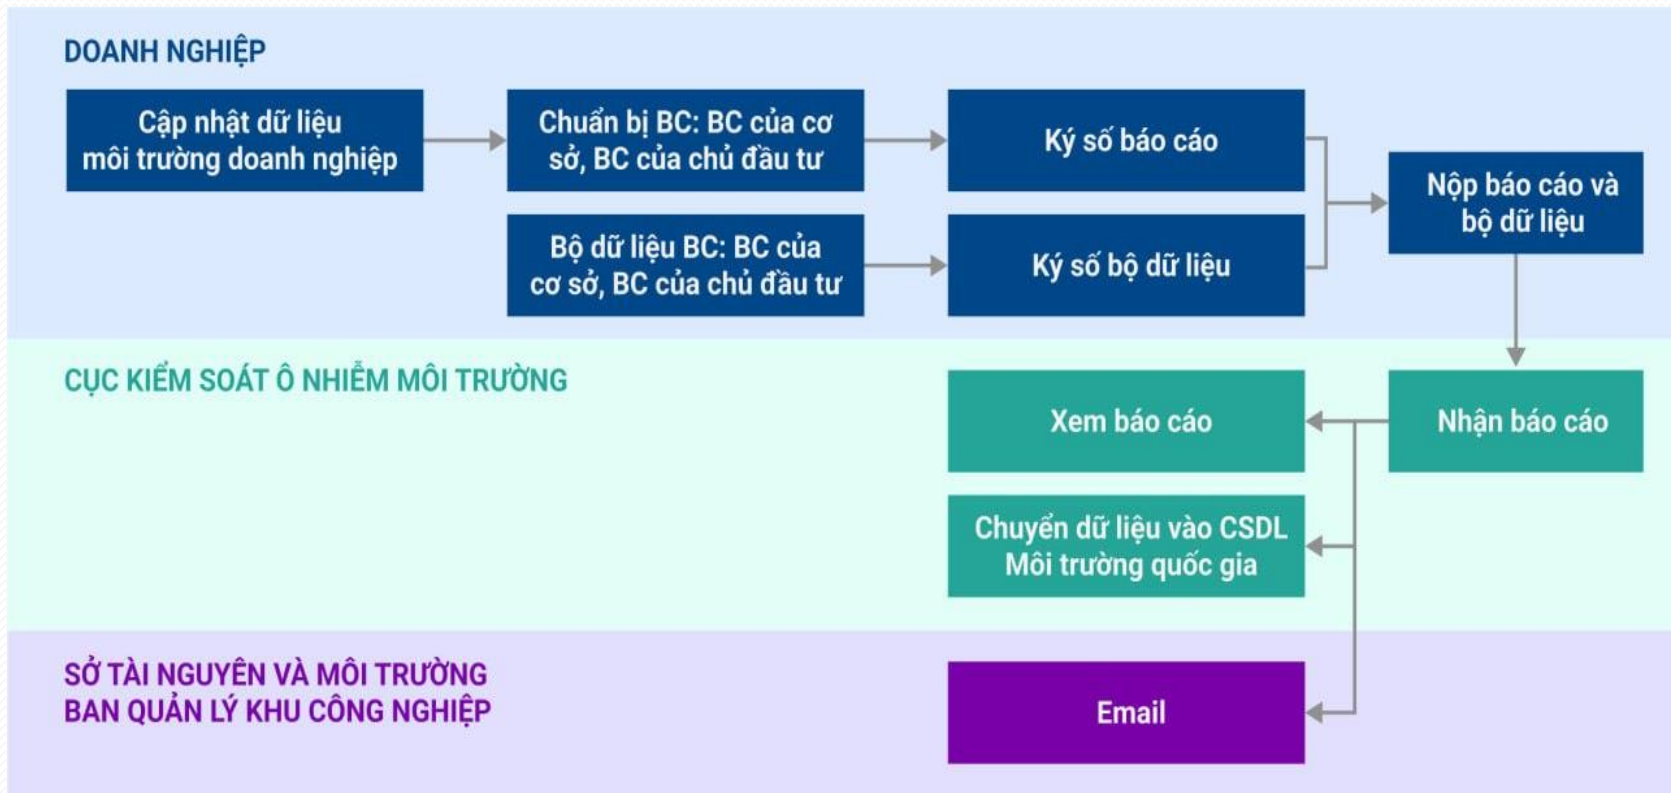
DOANH NGHIỆP

Cập nhật dữ liệu môi trường doanh nghiệp

Chuẩn bị BC: BC của cơ sở, BC của chủ đầu tư

Ký số báo cáo

Bộ dữ liệu BC: BC của cơ sở, BC của chủ đầu tư

Ký số bộ dữ liệu

Nộp báo cáo và bộ dữ liệu

CỤC KIỂM SOÁT Ô NHIỄM MÔI TRƯỜNG

Xem báo cáo

Nhận báo cáo

Chuyển dữ liệu vào CSDL Môi trường quốc gia

SỞ TÀI NGUYÊN VÀ MÔI TRƯỜNG
BAN QUẢN LÝ KHU CÔNG NGHIỆP

Email